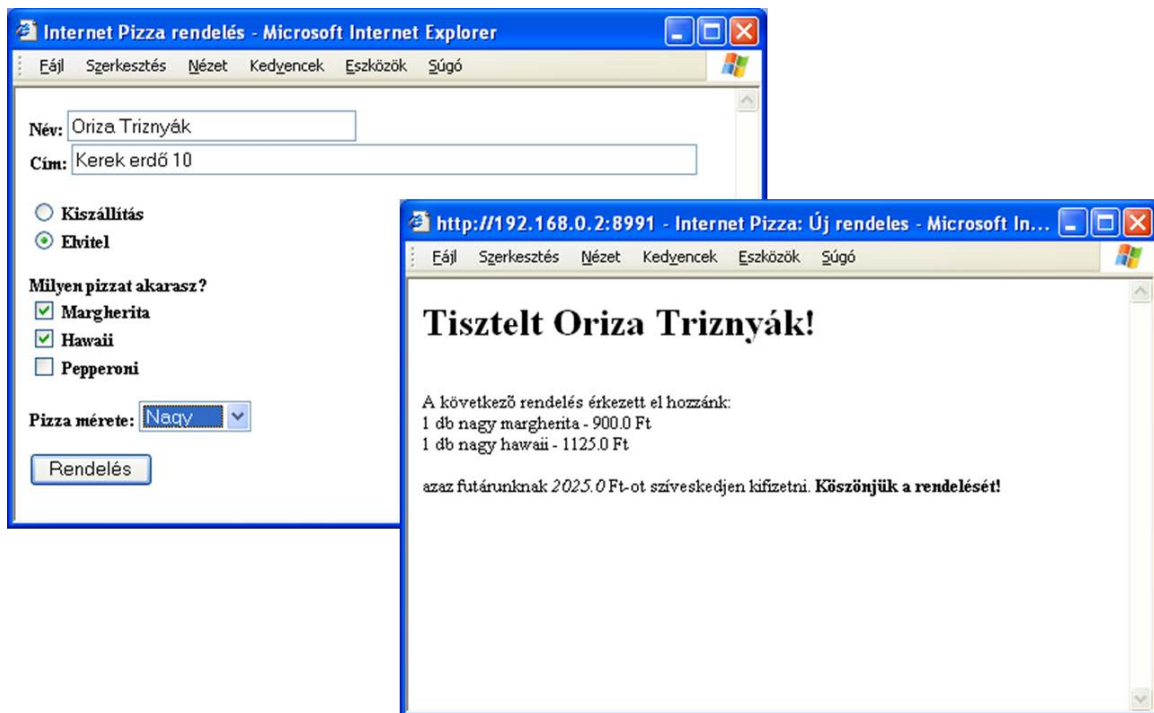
Internet Pizza rendelés - Microsoft Internet Explorer

Fájl Szerkesztés Nézet Kedvencek Eszközök Súgó

Név: Oriza Triznyák

Cím: Kerek erdő 10

Kiszállítás

Elvitel

Milyen pizzat akarasz?

Margherita

Hawaii

Pepperoni

Pizza mérete: Nagy

Rendelés

http://192.168.0.2:8991 - Internet Pizza: Új rendeles - Microsoft In...

Fájl Szerkesztés Nézet Kedvencek Eszközök Súgó

Tisztelt Oriza Triznyák!

A következő rendelés érkezett el hozzánk:
1 db nagy margherita - 900.0 Ft
1 db nagy hawaii - 1125.0 Ft

azaz futárunknak 2025.0 Ft-ot szíveskedjen kifizetni. Köszönjük a rendelését!